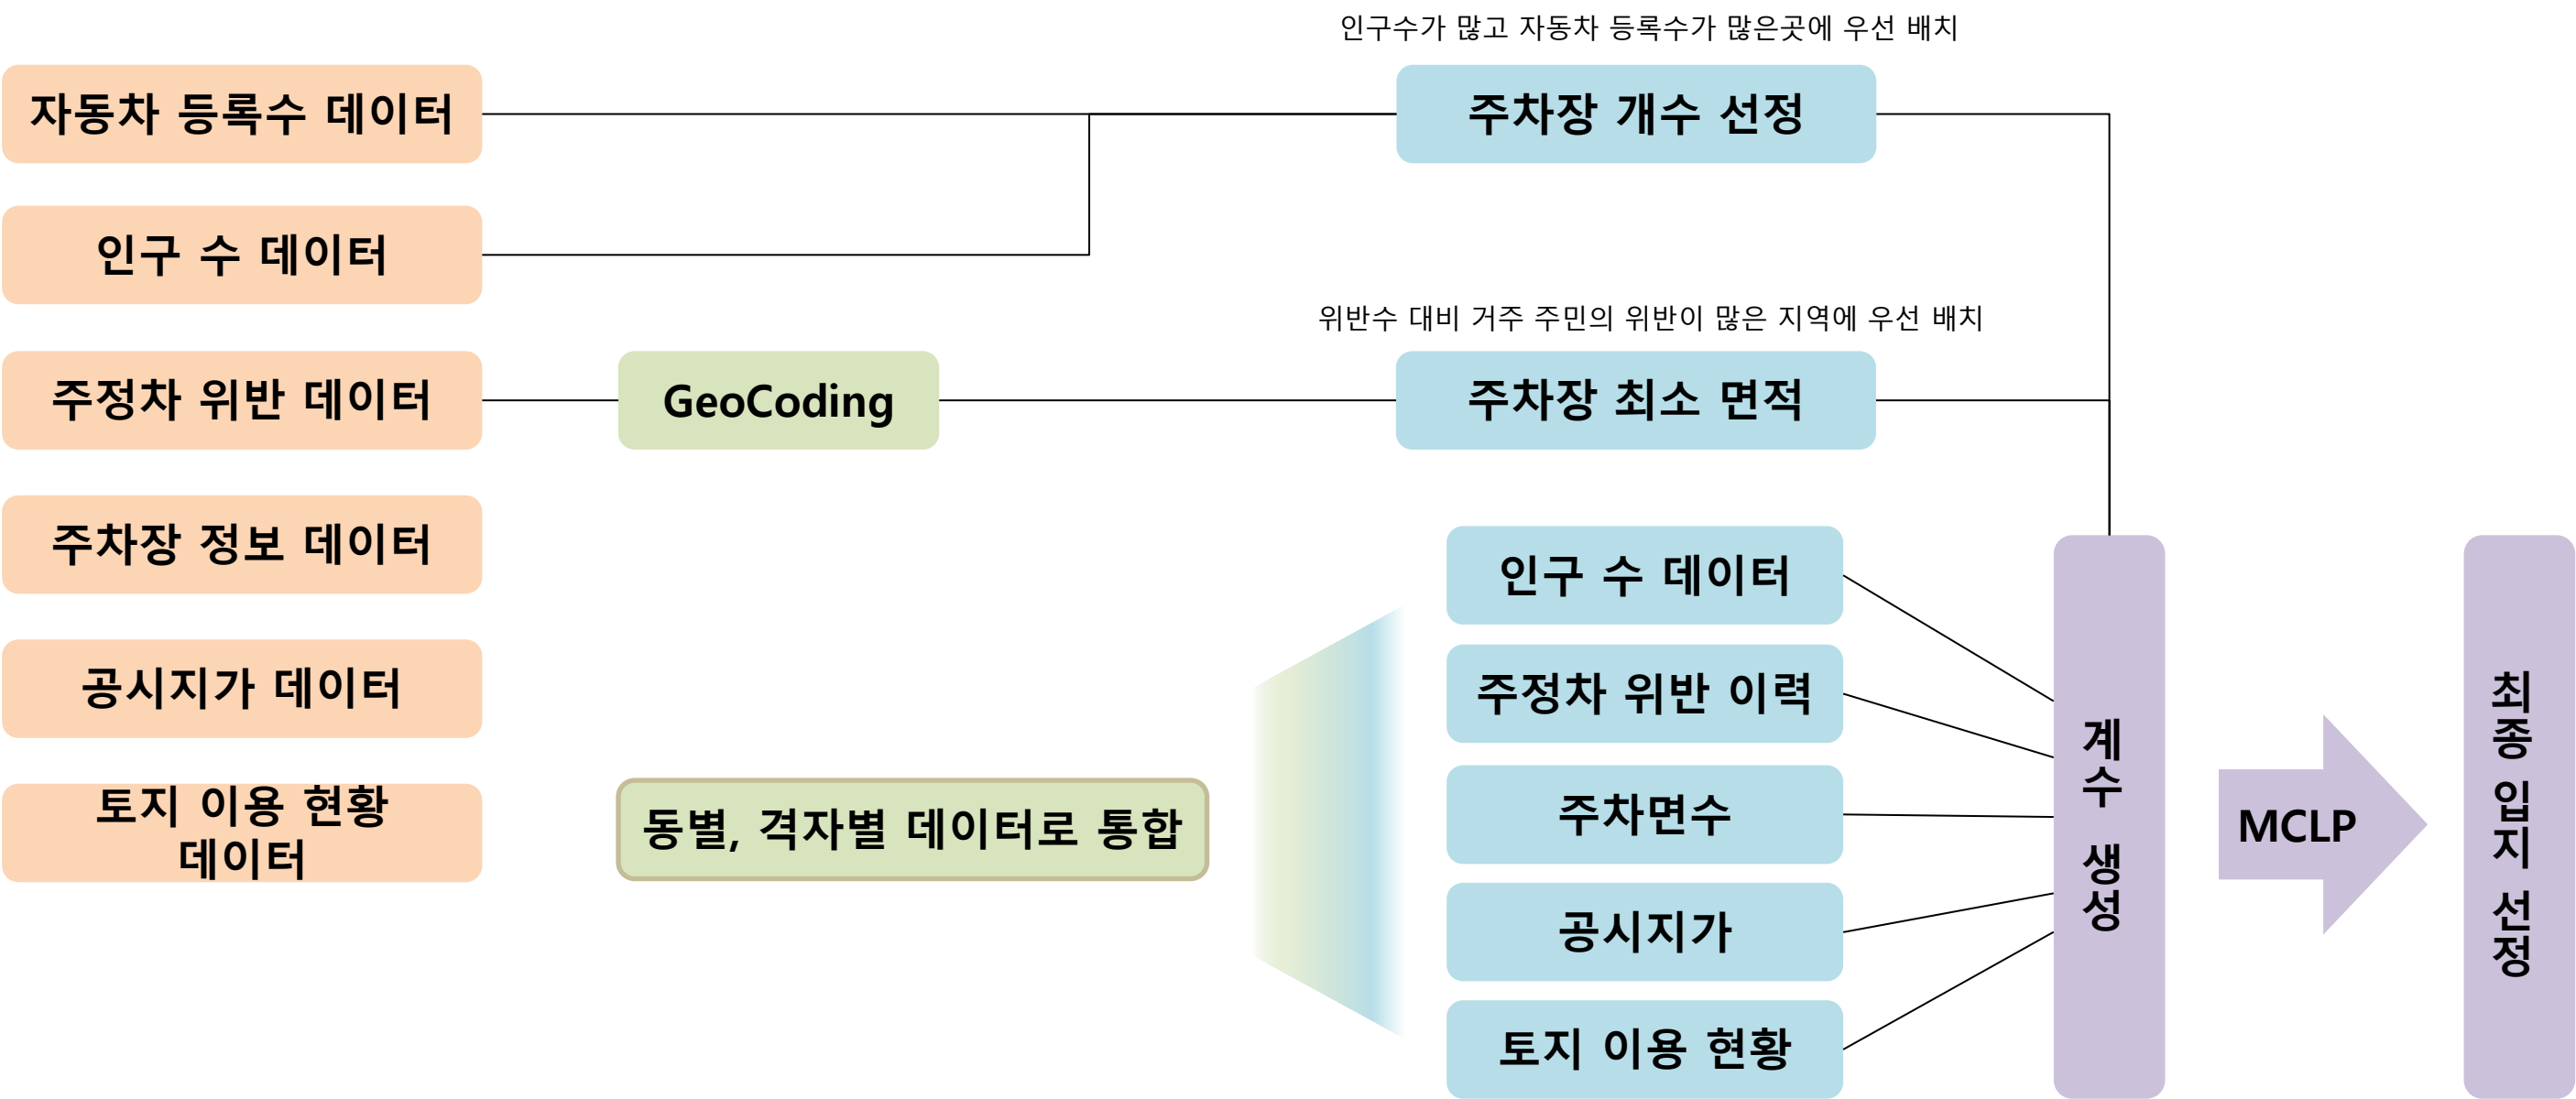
자동차 등록수 데이터

인구 수 데이터

주정차 위반 데이터

주차장 정보 데이터

공시지가 데이터

토지 이용 현황 데이터

GeoCoding

동별, 격자별 데이터로 통합

인구수가 많고 자동차 등록수가 많은곳에 우선 배치

주차장 개수 선정

위반수 대비 거주 주민의 위반이 많은 지역에 우선 배치

주차장 최소 면적

인구 수 데이터

주정차 위반 이력

주차면수

공시지가

토지 이용 현황

계수 생성

MCLP

최종 입지 선정